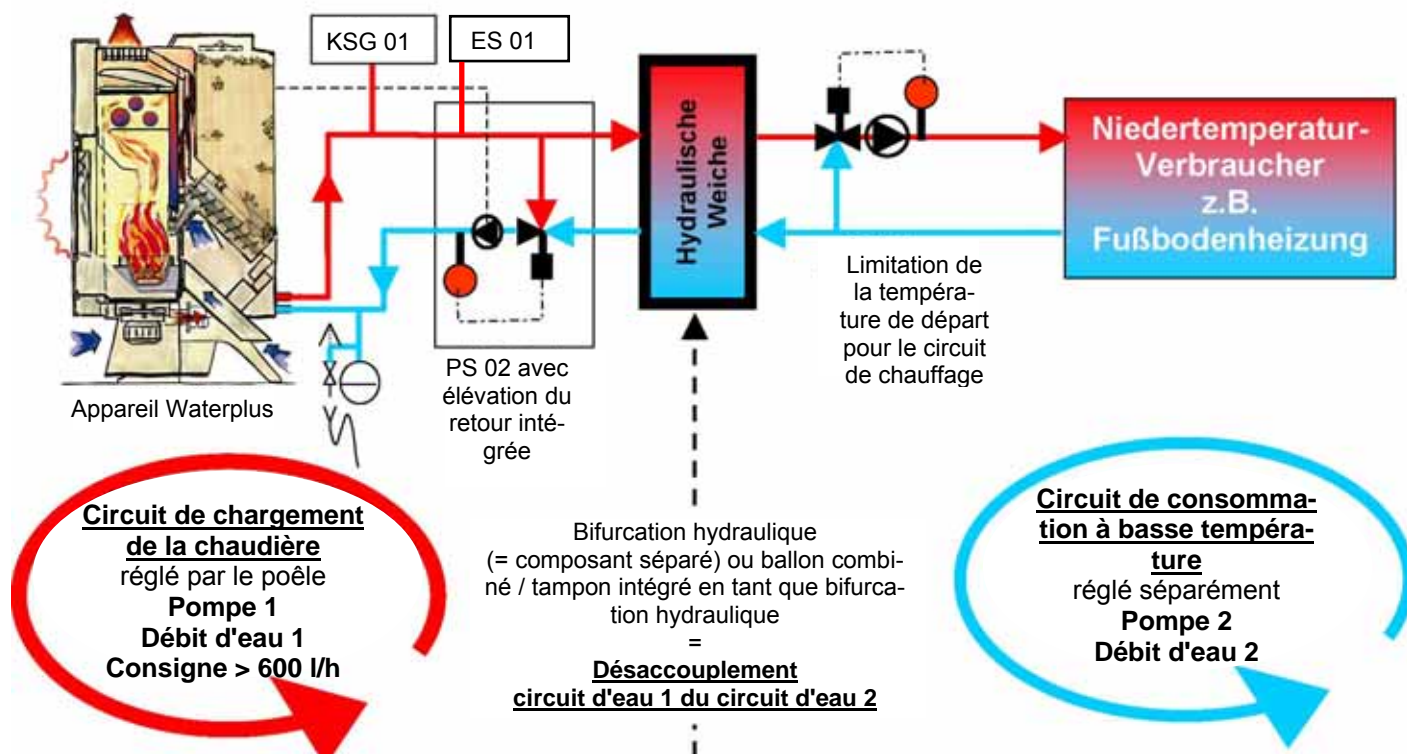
KSG 01

ES 01

Hydraulische Weiche

Niedertemperatur-Verbraucher z.B. Fußbodenheizung

Limitation de la température de départ pour le circuit de chauffage

PS 02 avec élévation du retour intégrée

Appareil Waterplus

Circuit de chargement de la chaudière
réglé par le poêle
Pompe 1
Débit d'eau 1
Consigne > 600 l/h

Bifurcation hydraulique (= composant séparé) ou ballon combiné / tampon intégré en tant que bifurcation hydraulique
=
Désaccouplement circuit d'eau 1 du circuit d'eau 2

Circuit de consommation à basse température
réglé séparément
Pompe 2
Débit d'eau 2